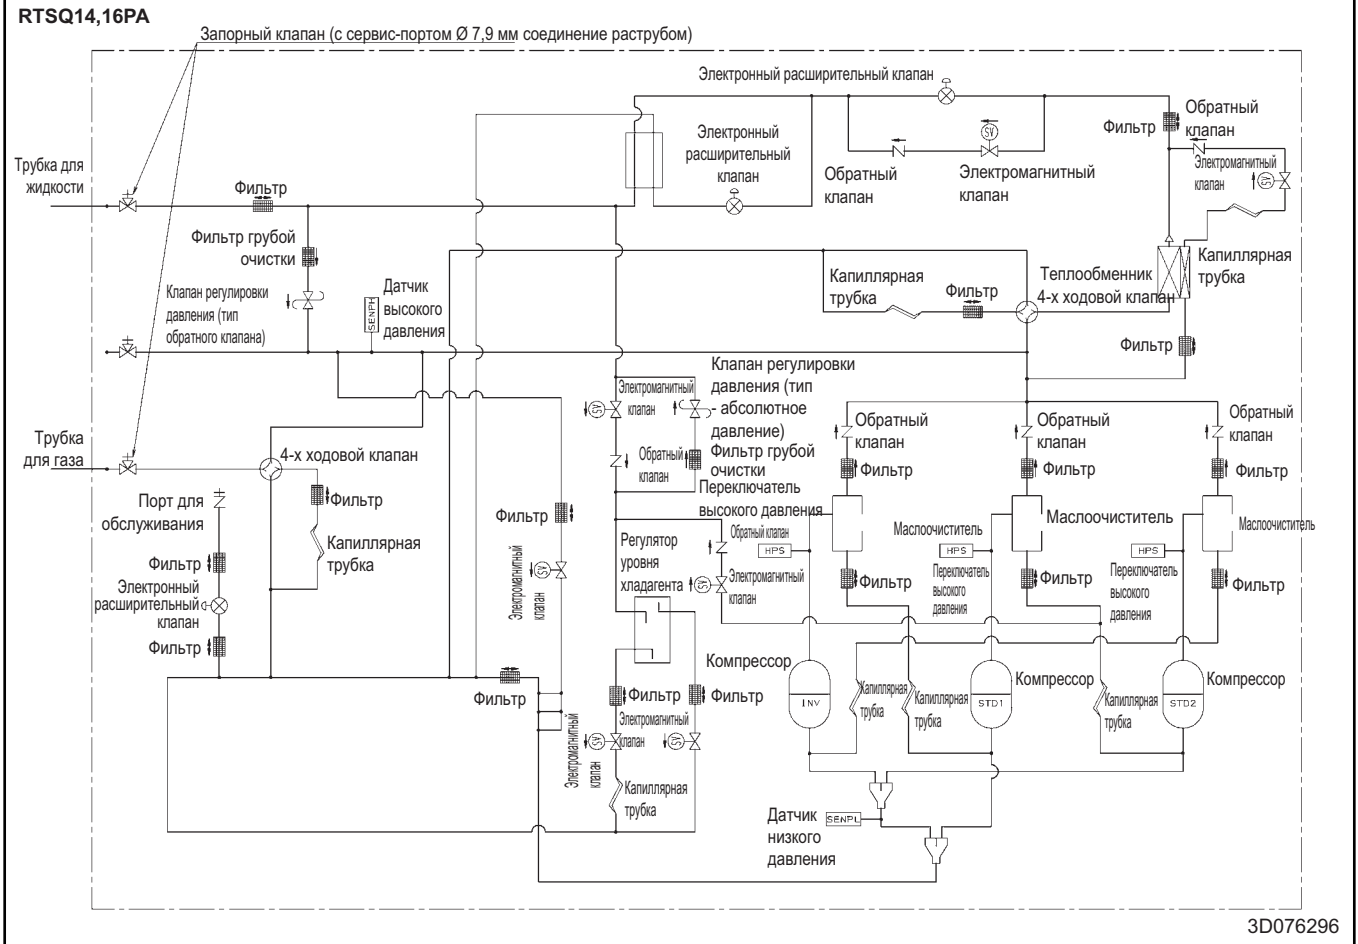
RTSQ14,16PA

Запорный клапан (с сервис-портом Ø 7,9 мм соединение раструбом)

Электронный расширительный клапан

Трубка для жидкости

Фильтр

Электронный расширительный клапан

Обратный клапан

SV

Электромагнитный клапан

Фильтр

Обратный клапан

Электромагнитный клапан

SV

Фильтр грубой очистки

Капиллярная трубка

Фильтр

Теплообменник

4-х ходовой клапан

Капиллярная трубка

Клапан регулировки давления (тип обратного клапана)

SENPH

Датчик высокого давления

Фильтр

Клапан регулировки давления (тип - абсолютное давление)

Электромагнитный клапан

SV

Обратный клапан

Фильтр грубой очистки

Обратный клапан

Обратный клапан

Обратный клапан

Трубка для газа

4-х ходовой клапан

Фильтр

Фильтр

Фильтр

Фильтр

Порт для обслуживания

Капиллярная трубка

Фильтр

SV

Электромагнитный клапан

Переключатель высокого давления

Регулятор уровня хладагента

Обратный клапан

HPS

SV

Электромагнитный клапан

Маслоочиститель

Маслоочиститель

Маслоочиститель

HPS

HPS

Переключатель высокого давления

Переключатель высокого давления

Фильтр

Фильтр

Фильтр

Фильтр

Электронный расширительный клапан

Фильтр

Компрессор

Компрессор

Компрессор

INV

STD1

STD2

Капиллярная трубка

Капиллярная трубка

Капиллярная трубка

Фильтр

Фильтр

Фильтр

Электромагнитный клапан

SV

SV

Электромагнитный клапан

Капиллярная трубка

Датчик низкого давления

SENPL

3D076296